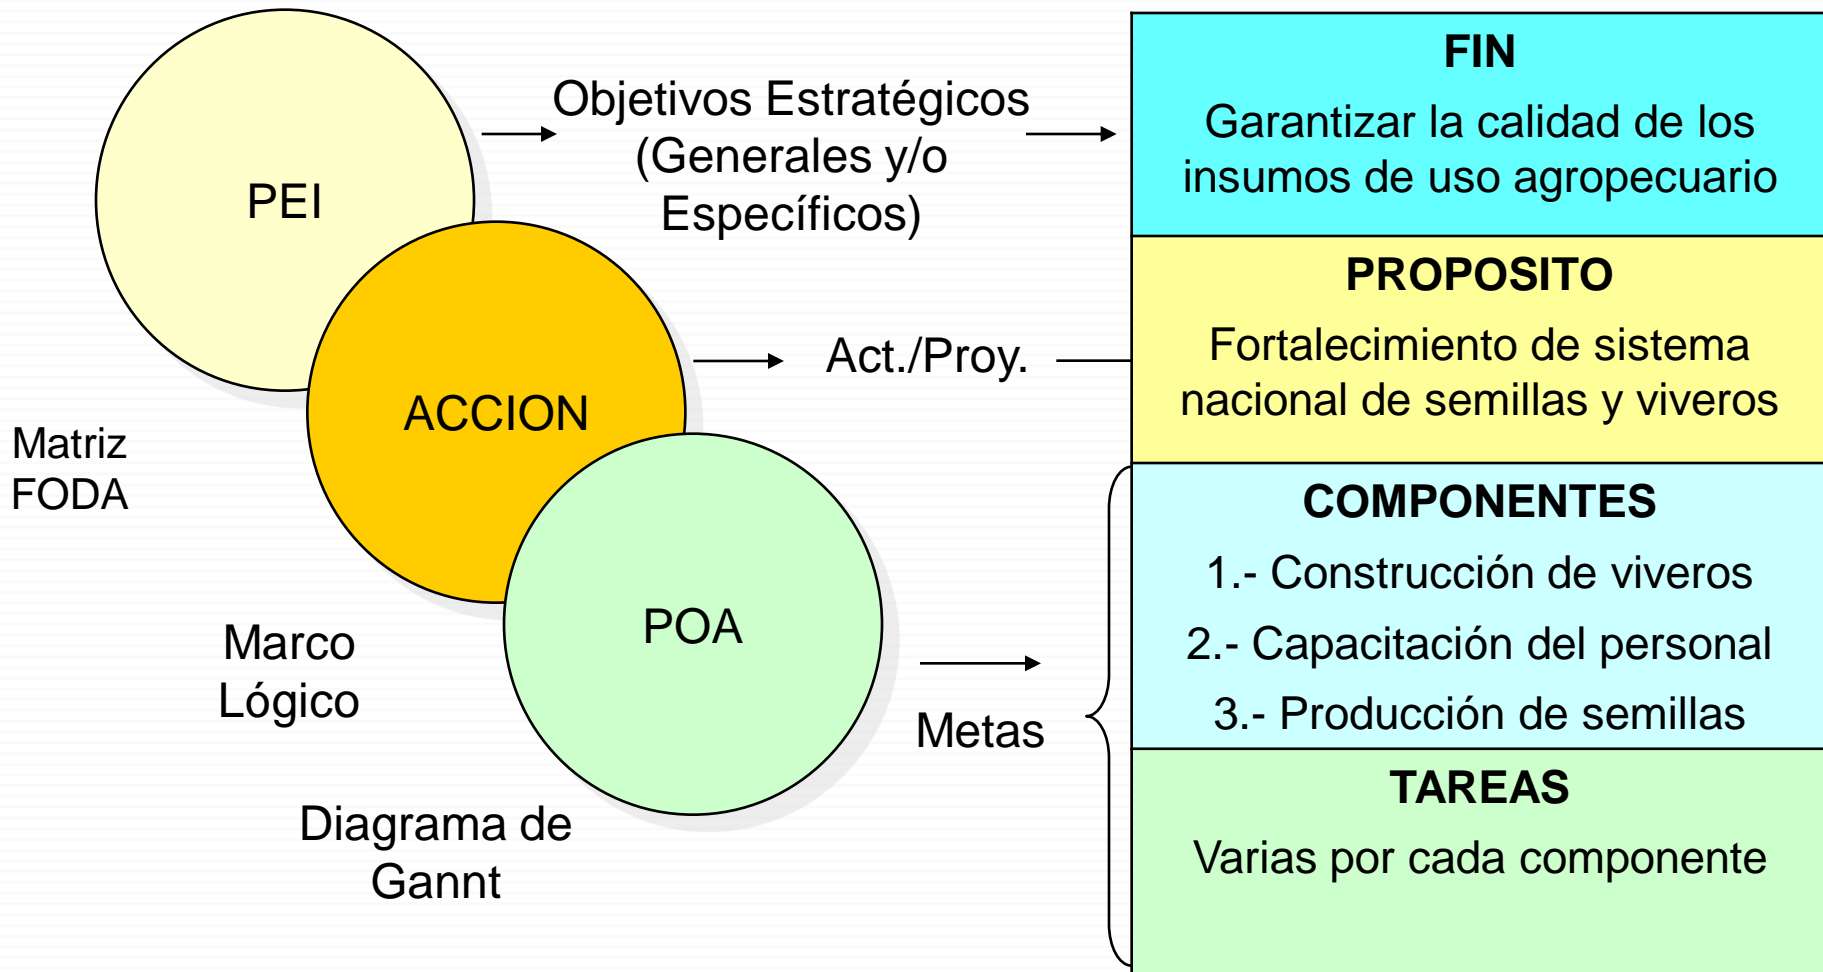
PEI

Objetivos Estratégicos (Generales y/o Específicos)

FIN

Garantizar la calidad de los insumos de uso agropecuario

ACCION

Act./Proy.

PROPOSITO

Fortalecimiento de sistema nacional de semillas y viveros

Matriz FODA

POA

Marco Lógico

Metas

COMPONENTES

1.- Construcción de viveros

2.- Capacitación del personal

3.- Producción de semillas

TAREAS

Varias por cada componente

Diagrama de Gannt